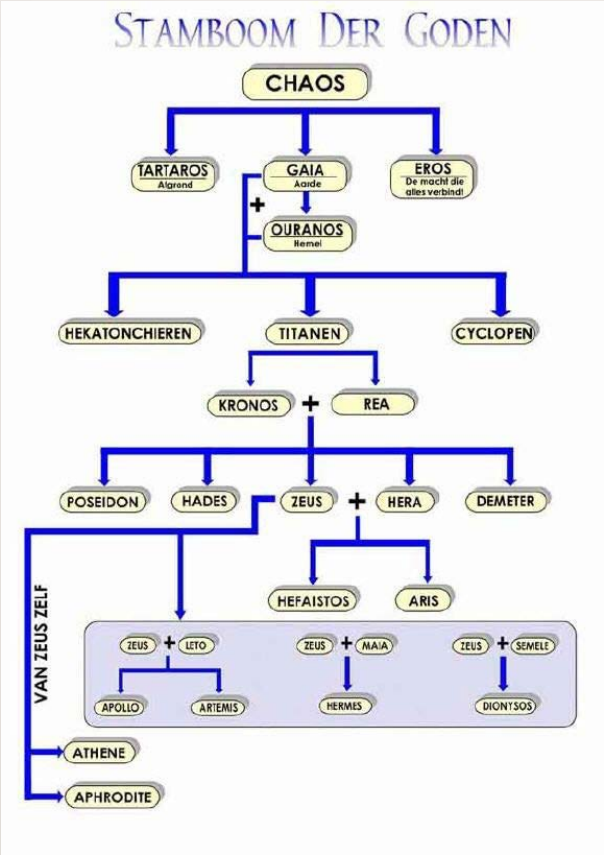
STAMBOOM DER GODEN

CHAOS

TARTAROS
Afgrond

GAIA
Aarde

EROS
De macht die alles verbindt

+

OURANOS
Hemel

HEKATONCHIEREN

TITANEN

CYCLOPEN

KRONOS + REA

POSEIDON

HADES

ZEUS + HERA

DEMETER

HEFAISTOS

ARIS

VAN ZEUS ZELF

ZEUS + LETO

APOLLO

ARTEMIS

ZEUS + MAIA

HERMES

ZEUS + SEMELE

DIONYSOS

ATHENE

APHRODITE